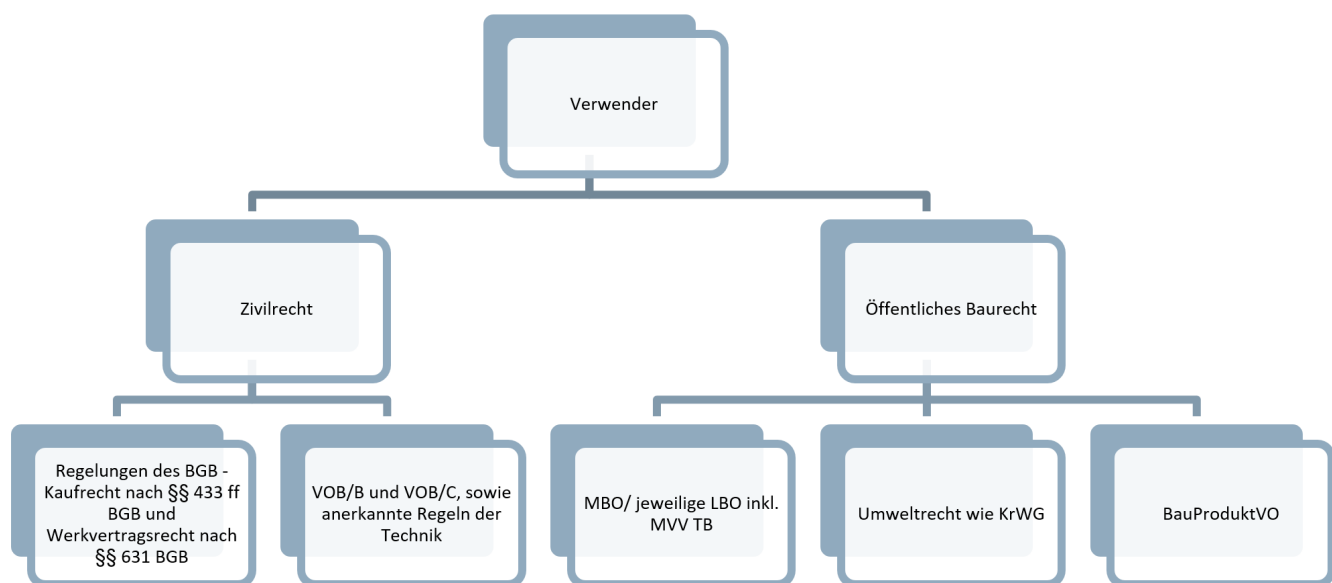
Verwender

Zivilrecht

Öffentliches Baurecht

Regelungen des BGB - Kaufrecht nach §§ 433 ff BGB und Werkvertragsrecht nach §§ 631 BGB

VOB/B und VOB/C, sowie anerkannte Regeln der Technik

MBO/ jeweilige LBO inkl. MVV TB

Umweltrecht wie KrWG

BauProduktVO